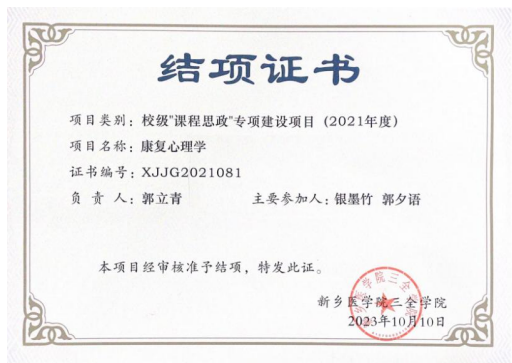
结项证书

项目类别：校级"课程思政"专项建设项目（2021年度）

项目名称：康复心理学

证书编号：XJJG2021081

负 责 人：郭立青　　　　主要参加人：银墨竹 郭夕语

本项目经审核准予结项，特发此证。

新乡医学院三全学院
2023年10月10日